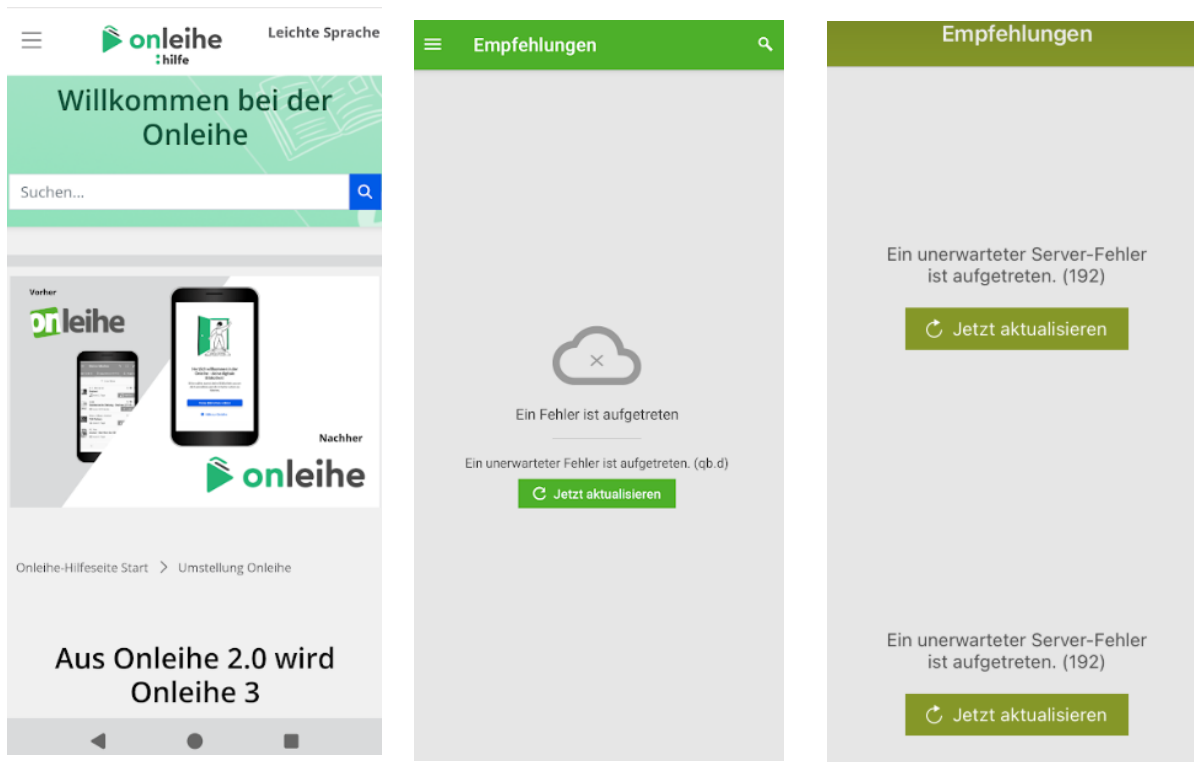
onleihe
:hilfe

Leichte Sprache

Willkommen bei der Onleihe

Suchen...

Vorher

onleihe

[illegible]

Nachher

onleihe

Onleihe-Hilfeseite Start > Umstellung Onleihe

Aus Onleihe 2.0 wird Onleihe 3

Empfehlungen

Ein Fehler ist aufgetreten

Ein unerwarteter Fehler ist aufgetreten. (qb.d)

Jetzt aktualisieren

Empfehlungen

Ein unerwarteter Server-Fehler ist aufgetreten. (192)

Jetzt aktualisieren

Ein unerwarteter Server-Fehler ist aufgetreten. (192)

Jetzt aktualisieren